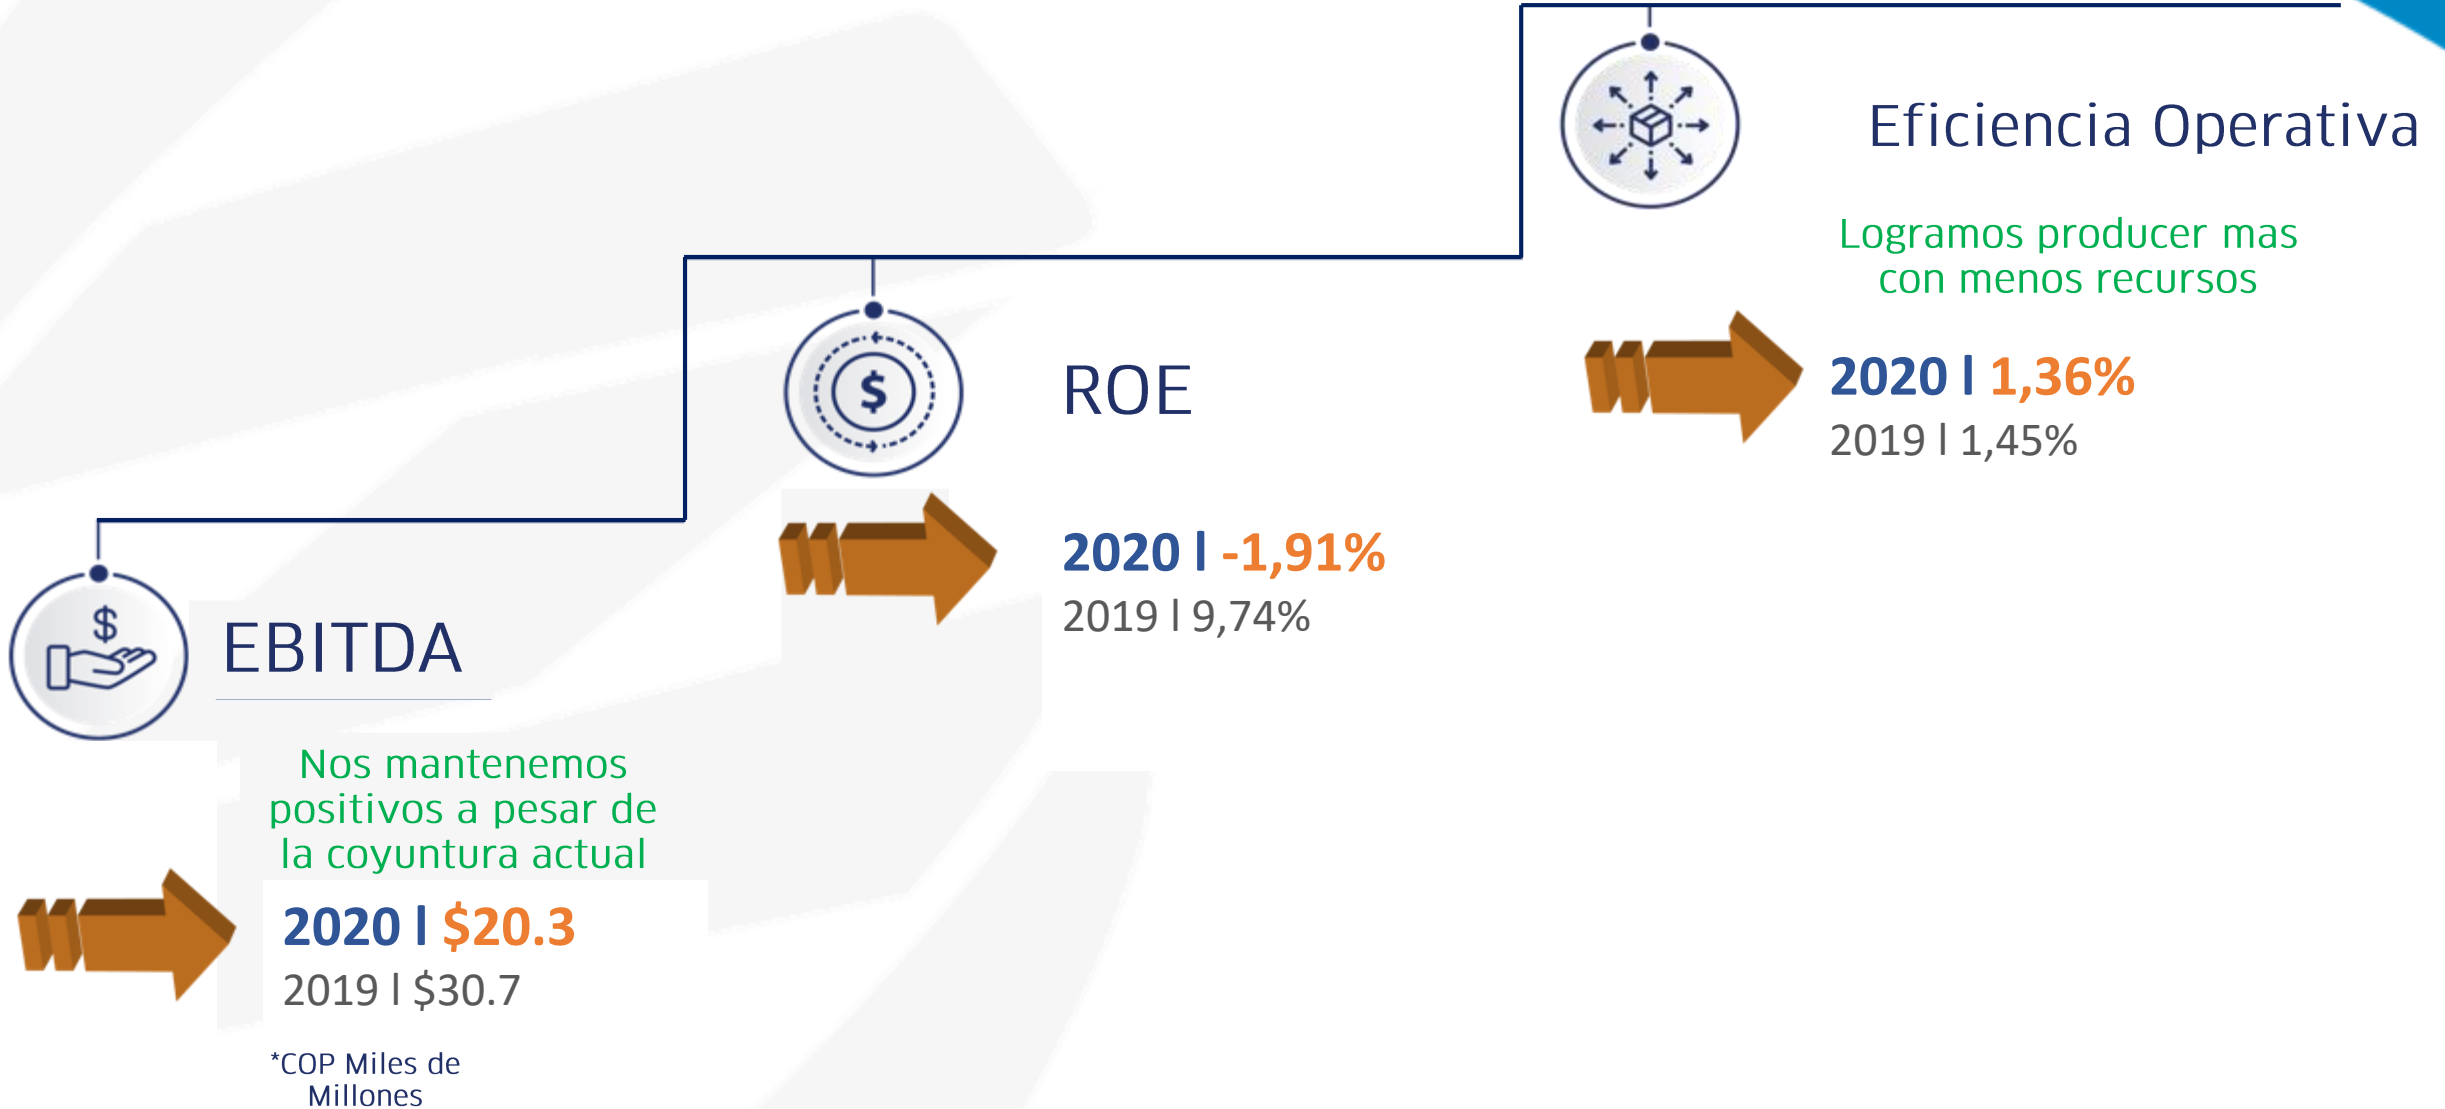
Eficiencia Operativa

Logramos producer mas con menos recursos

2020 I 1,36%
2019 I 1,45%

$

ROE

2020 I -1,91%
2019 I 9,74%

$

EBITDA

Nos mantenemos positivos a pesar de la coyuntura actual

2020 I $20.3
2019 I $30.7

*COP Miles de Millones